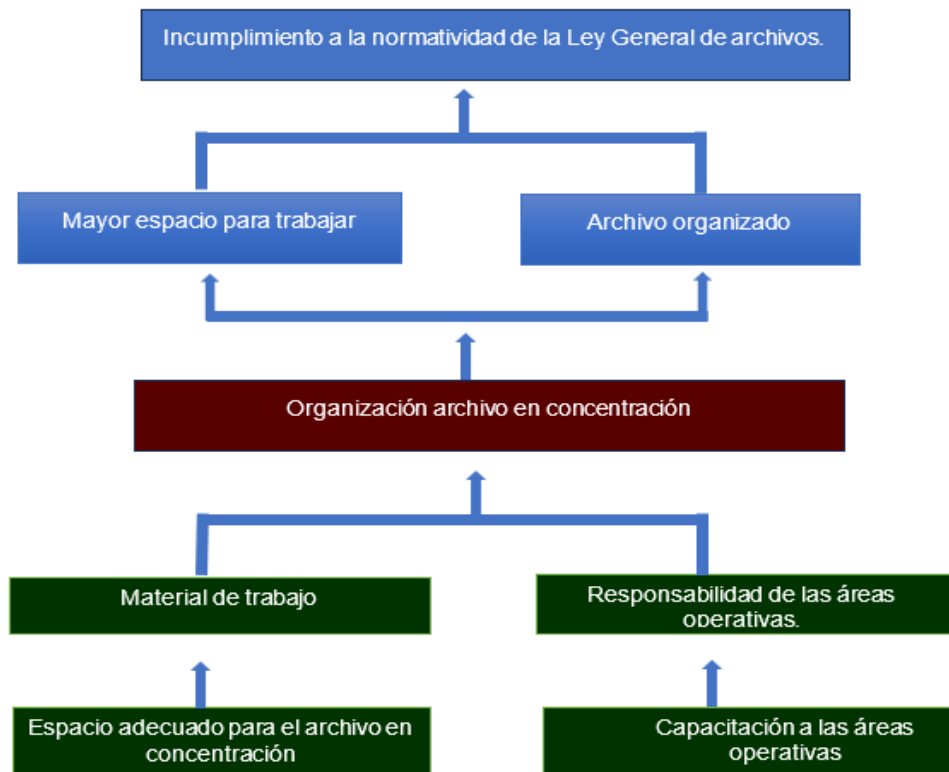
Incumplimiento a la normatividad de la Ley General de archivos.

Mayor espacio para trabajar

Archivo organizado

Organización archivo en concentración

Material de trabajo

Responsabilidad de las áreas operativas.

Espacio adecuado para el archivo en concentración

Capacitación a las áreas operativas